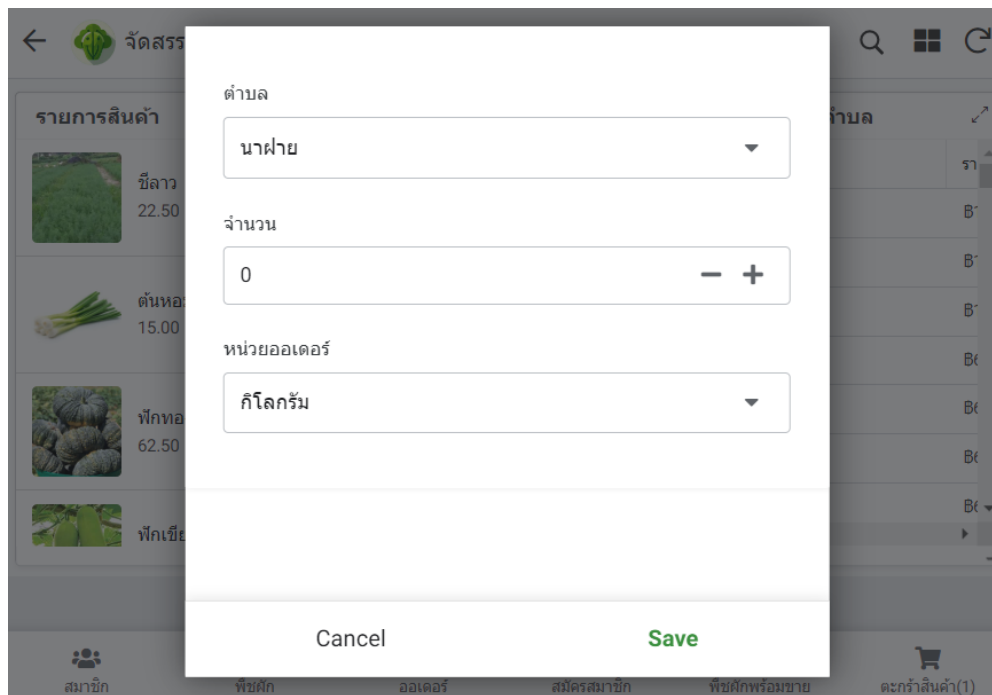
จัดสรร

รายการสินค้า

ชีลาว
22.50

ต้นหอ
15.00

ฟักทอ
62.50

ฟักเขีย

ำบล

รา

B

B

B

B6

B6

B6

B6

ตำบล

นาฝาย

จำนวน

0

หน่วยออเดอร์

กิโลกรัม

Cancel

Save

สมาชิก

พืชผัก

ออเดอร์

สมัครสมาชิก

พืชผักพร้อมขาย

ตะกร้าสินค้า(1)